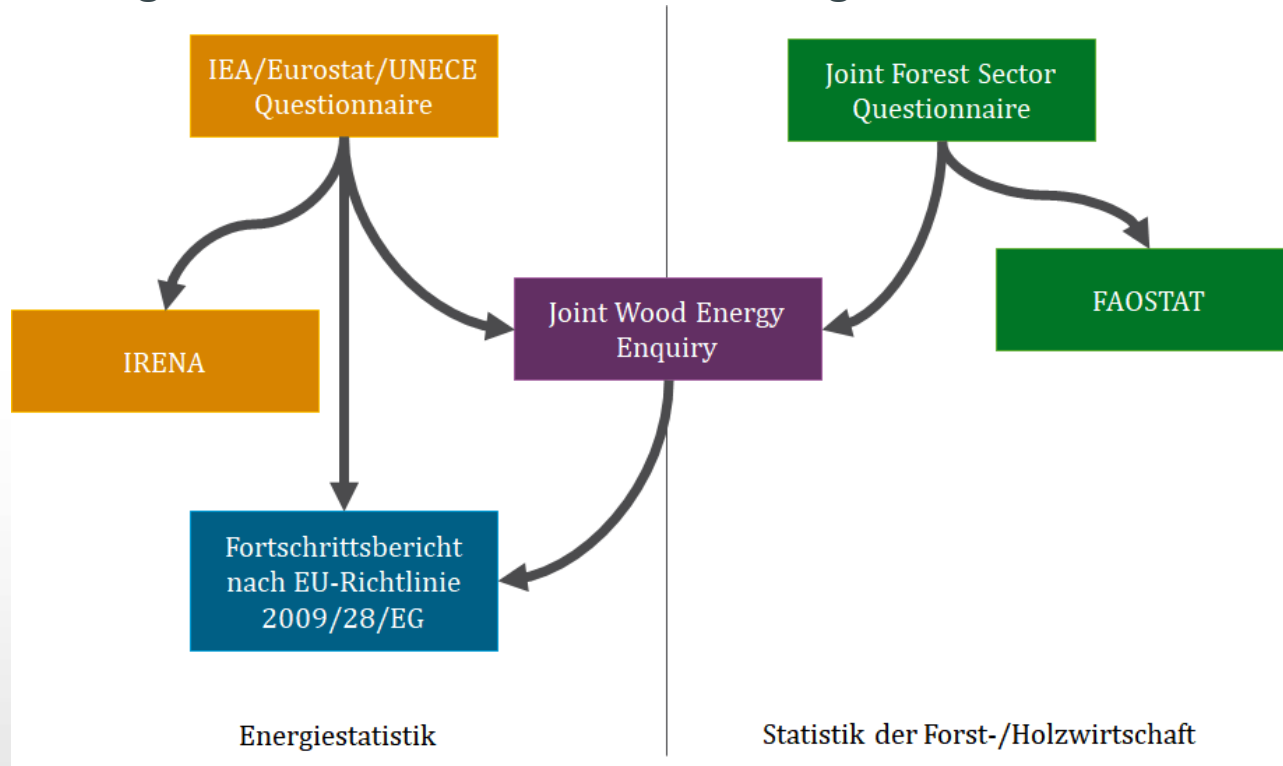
IEA/Eurostat/UNECE Questionnaire

Joint Forest Sector Questionnaire

FAOSTAT

Joint Wood Energy Enquiry

IRENA

Fortschrittsbericht nach EU-Richtlinie 2009/28/EG

Energiestatistik

Statistik der Forst-/Holzwirtschaft